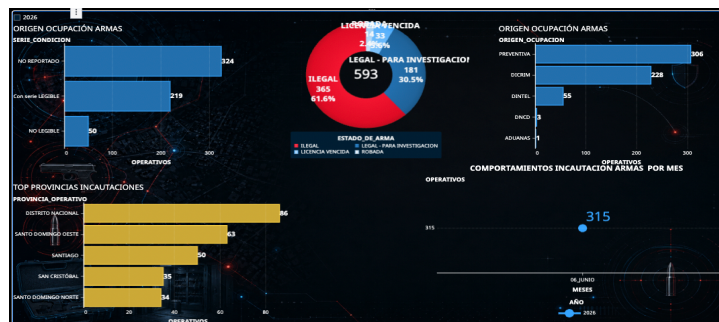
2026

ORIGEN OCUPACIÓN ARMAS
SERIE_CONDICION

| SERIE_CONDICION | OPERATIVOS |
|---|---|
| NO REPORTADO | 324 |
| Con serie LEGIBLE | 219 |
| NO LEGIBLE | 50 |

0 100 200 300
OPERATIVOS

LICENCIA VENCIDA
ROBADA
14 33
2.4% 5.6%
LEGAL - PARA INVESTIGACION
181
30.5%
ILEGAL
365
61.6%
593

ESTADO_DE_ARMA
ILEGAL
LEGAL - PARA INVESTIGACION
LICENCIA VENCIDA
ROBADA

ORIGEN OCUPACIÓN ARMAS
ORIGEN_OCUPACION

| ORIGEN_OCUPACION | OPERATIVOS |
|---|---|
| PREVENTIVA | 306 |
| DICRIM | 228 |
| DINTEL | 55 |
| DNCD | 3 |
| ADUANAS | 1 |

0 100 200 300
OPERATIVOS

TOP PROVINCIAS INCAUTACIONES
PROVINCIA_OPERATIVO

| PROVINCIA_OPERATIVO | OPERATIVOS |
|---|---|
| DISTRITO NACIONAL | 86 |
| SANTO DOMINGO OESTE | 63 |
| SANTIAGO | 50 |
| SAN CRISTÓBAL | 35 |
| SANTO DOMINGO NORTE | 34 |

0 20 40 60 80
OPERATIVOS

COMPORTAMIENTOS INCAUTACIÓN ARMAS POR MES
OPERATIVOS
315
315
06_JUNIO
MESES
AÑO
2026